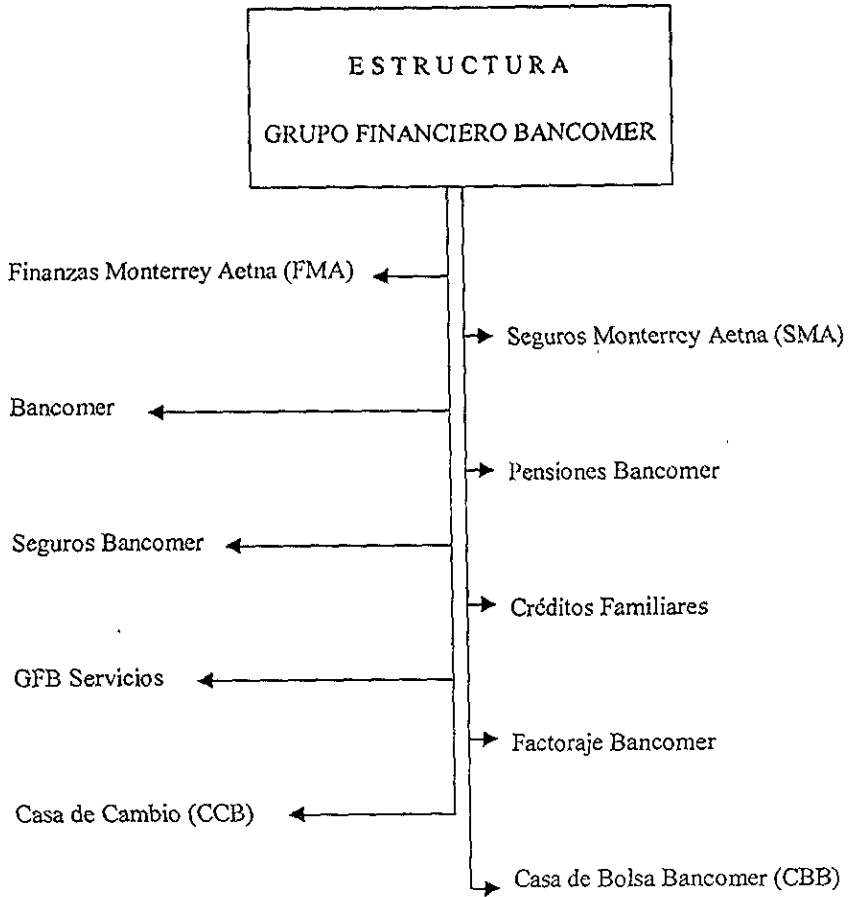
ESTRUCTURA

GRUPO FINANCIERO BANCOMER

Finanzas Monterrey Aetna (FMA)

Seguros Monterrey Aetna (SMA)

Bancomer

Pensiones Bancomer

Seguros Bancomer

Créditos Familiares

GFB Servicios

Factoraje Bancomer

Casa de Cambio (CCB)

Casa de Bolsa Bancomer (CBB)